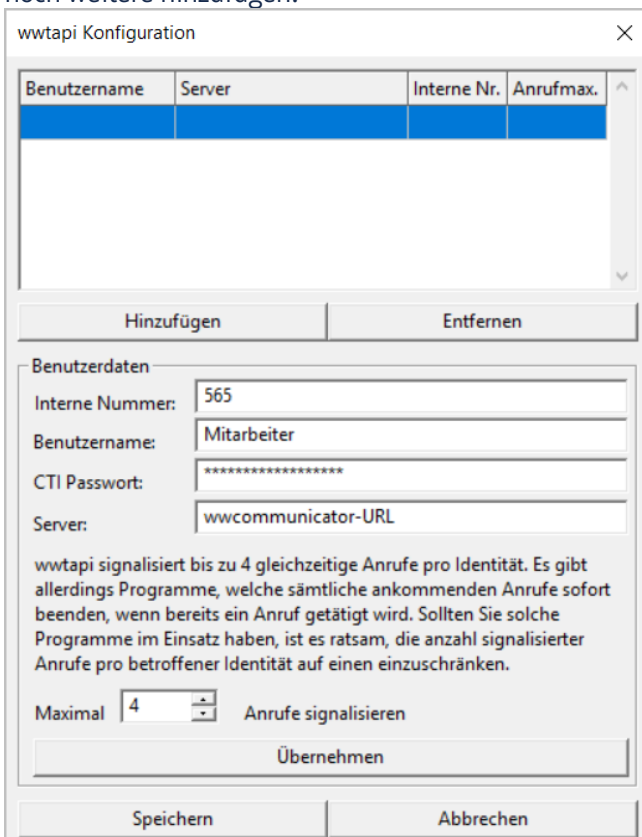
wwtapi Konfiguration

| Benutzername | Server | Interne Nr. | Anrufmax. |
|---|---|---|---|
| | | | |

Hinzufügen

Entfernen

Benutzerdaten

Interne Nummer: 565

Benutzername: Mitarbeiter

CTI Passwort: ******************

Server: wwcommunicator-URL

wwtapi signalisiert bis zu 4 gleichzeitige Anrufe pro Identität. Es gibt allerdings Programme, welche sämtliche ankommenden Anrufe sofort beenden, wenn bereits ein Anruf getätigt wird. Sollten Sie solche Programme im Einsatz haben, ist es ratsam, die anzahl signalisierter Anrufe pro betroffener Identität auf einen einzuschränken.

Maximal 4 Anrufe signalisieren

Übernehmen

Speichern

Abbrechen